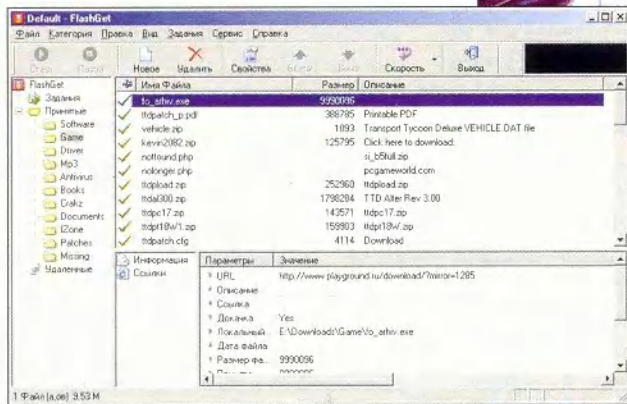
Default - FlashGet

Файл Категория Правка Вид Задания Сервис Справка

Старт Пауза Новое Удалить Свойства Вверх Вниз Скорость Выход

FlashGet
Задания
Принятые
Software
Game
Driver
Mp3
Antivirus
Books
Crakz
Documents
IZone
Patches
Missing
Удаленные

| | Имя Файла | Размер | Описание |
|---|---|---|---|
| ✓ | fo_arhiv.exe | 9990096 | |
| ✓ | ttdpatch_p.pdf | 386785 | Printable PDF |
| ✓ | vehicle.zip | 1893 | Transport Tycoon Deluxe VEHICLE.DAT file |
| ✓ | kevin2082.zip | 125795 | Click here to download: |
| ✓ | notfound.php | | si_b5full.zip |
| ✓ | nolonger.php | | pcgameworld.com |
| ✓ | ttdpload.zip | 252960 | ttdpload.zip |
| ✓ | ttdal300.zip | 1798204 | TTD Alter Rev 3.00 |
| ✓ | ttdpc17.zip | 143571 | ttdpc17.zip |
| ✓ | ttdpt18W1.zip | 159903 | ttdpt18W.zip |
| ✓ | ttdpatch.cfg | 4114 | Download |

Информация
Ссылки

| Параметры | Значение |
|---|---|
| URL | http://www.playground.ru/download/?mirror=1285 |
| Описание | |
| Ссылка | |
| Докачка | Yes |
| Локальный... | E:\Downloads\Game\fo_arhiv.exe |
| Дата файла | |
| Размер фа... | 9990096 |
| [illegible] | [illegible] |

1 Файл(а,ов) 9.53 M